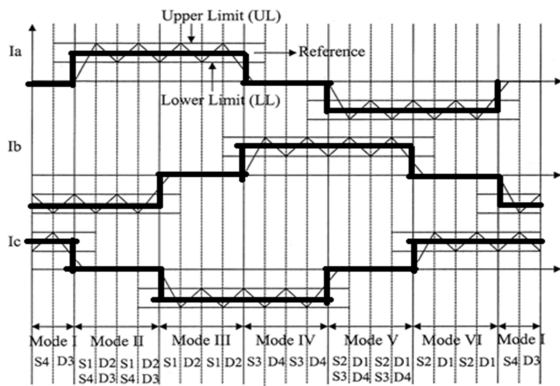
Upper Limit (UL)
Ia
Reference
Lower Limit (LL)
Ib
Ic
Mode I
S4 D3
Mode II
S1 D2 S1 D2
S4 D3 S4 D3
Mode III
S1 D2 S1 D2
Mode IV
S3 D4 S3 D4
Mode V
S2 D1 S2 D1
S3 D4 S3 D4
Mode VI
S2 D1 S2 D1
Mode I
S4 D3